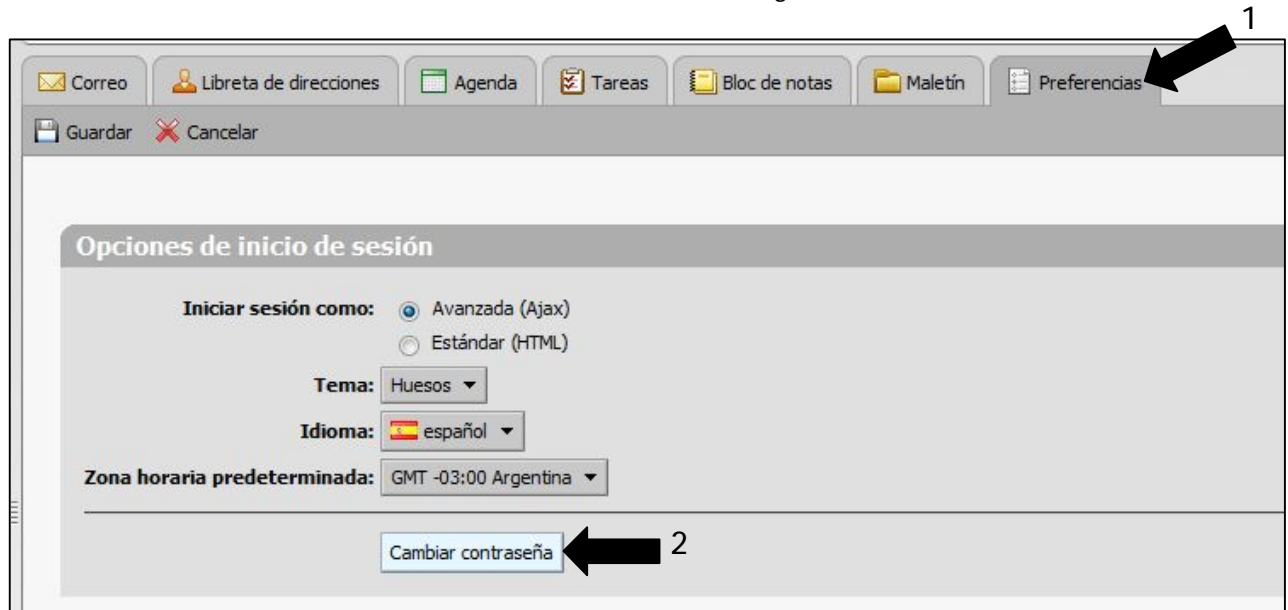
1

Correo | Libreta de direcciones | Agenda | Tareas | Bloc de notas | Maletín | Preferencias

Guardar Cancelar

Opciones de inicio de sesión

Iniciar sesión como: Avanzada (Ajax)
Estándar (HTML)

Tema: Huesos

Idioma: español

Zona horaria predeterminada: GMT -03:00 Argentina

Cambiar contraseña

2